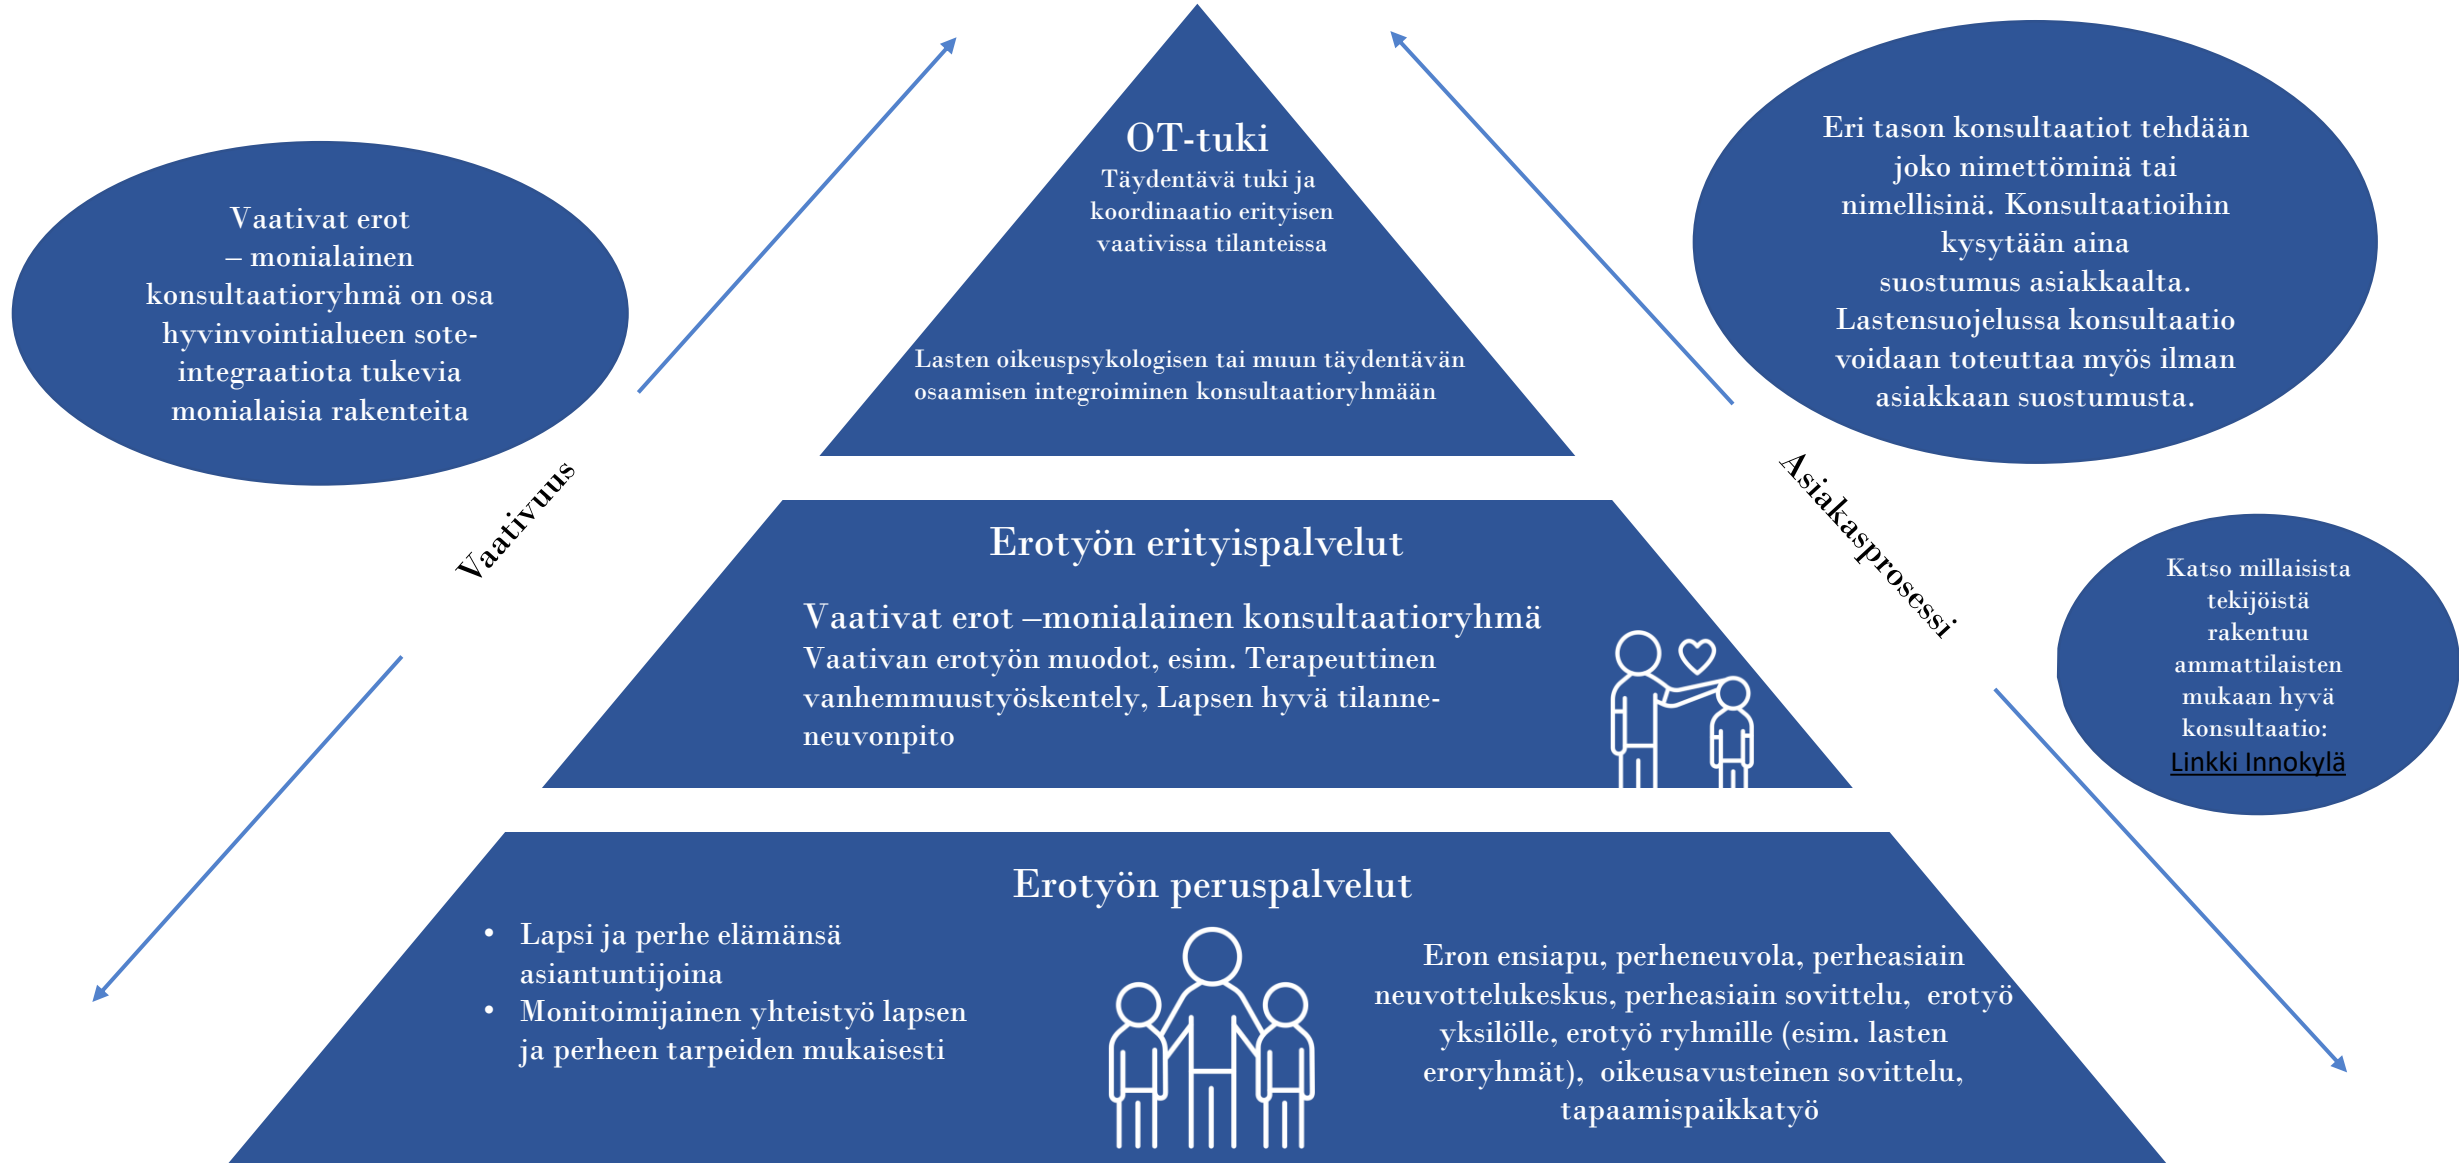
Vaativat erot – monialainen konsultaatioryhmä on osa hyvinvointialueen sote-integraatiota tukevia monialaisia rakenteita

Vaativuus

OT-tuki
Täydentävä tuki ja koordinaatio erityisen vaativissa tilanteissa

Lasten oikeuspsykologisen tai muun täydentävän osaamisen integroiminen konsultaatioryhmään

Eri tason konsultaatiot tehdään joko nimettöminä tai nimellisinä. Konsultaatioihin kysytään aina suostumus asiakkaalta. Lastensuojelussa konsultaatio voidaan toteuttaa myös ilman asiakkaan suostumusta.

Asiakasprosessi

Erotyön erityispalvelut

Vaativat erot –monialainen konsultaatioryhmä
Vaativan erotyön muodot, esim. Terapeuttinen vanhemmuustyöskentely, Lapsen hyvä tilanne-neuvonpito

Katso millaisista tekijöistä rakentuu ammattilaisten mukaan hyvä konsultaatio: Linkki Innokylä

Erotyön peruspalvelut

• Lapsi ja perhe elämänsä asiantuntijoina
• Monitoimijainen yhteistyö lapsen ja perheen tarpeiden mukaisesti

Eron ensiapu, perheneuvola, perheasiain neuvottelukeskus, perheasiain sovittelu, erotyö yksilölle, erotyö ryhmille (esim. lasten eroryhmät), oikeusavusteinen sovittelu, tapaamispaikkatyö